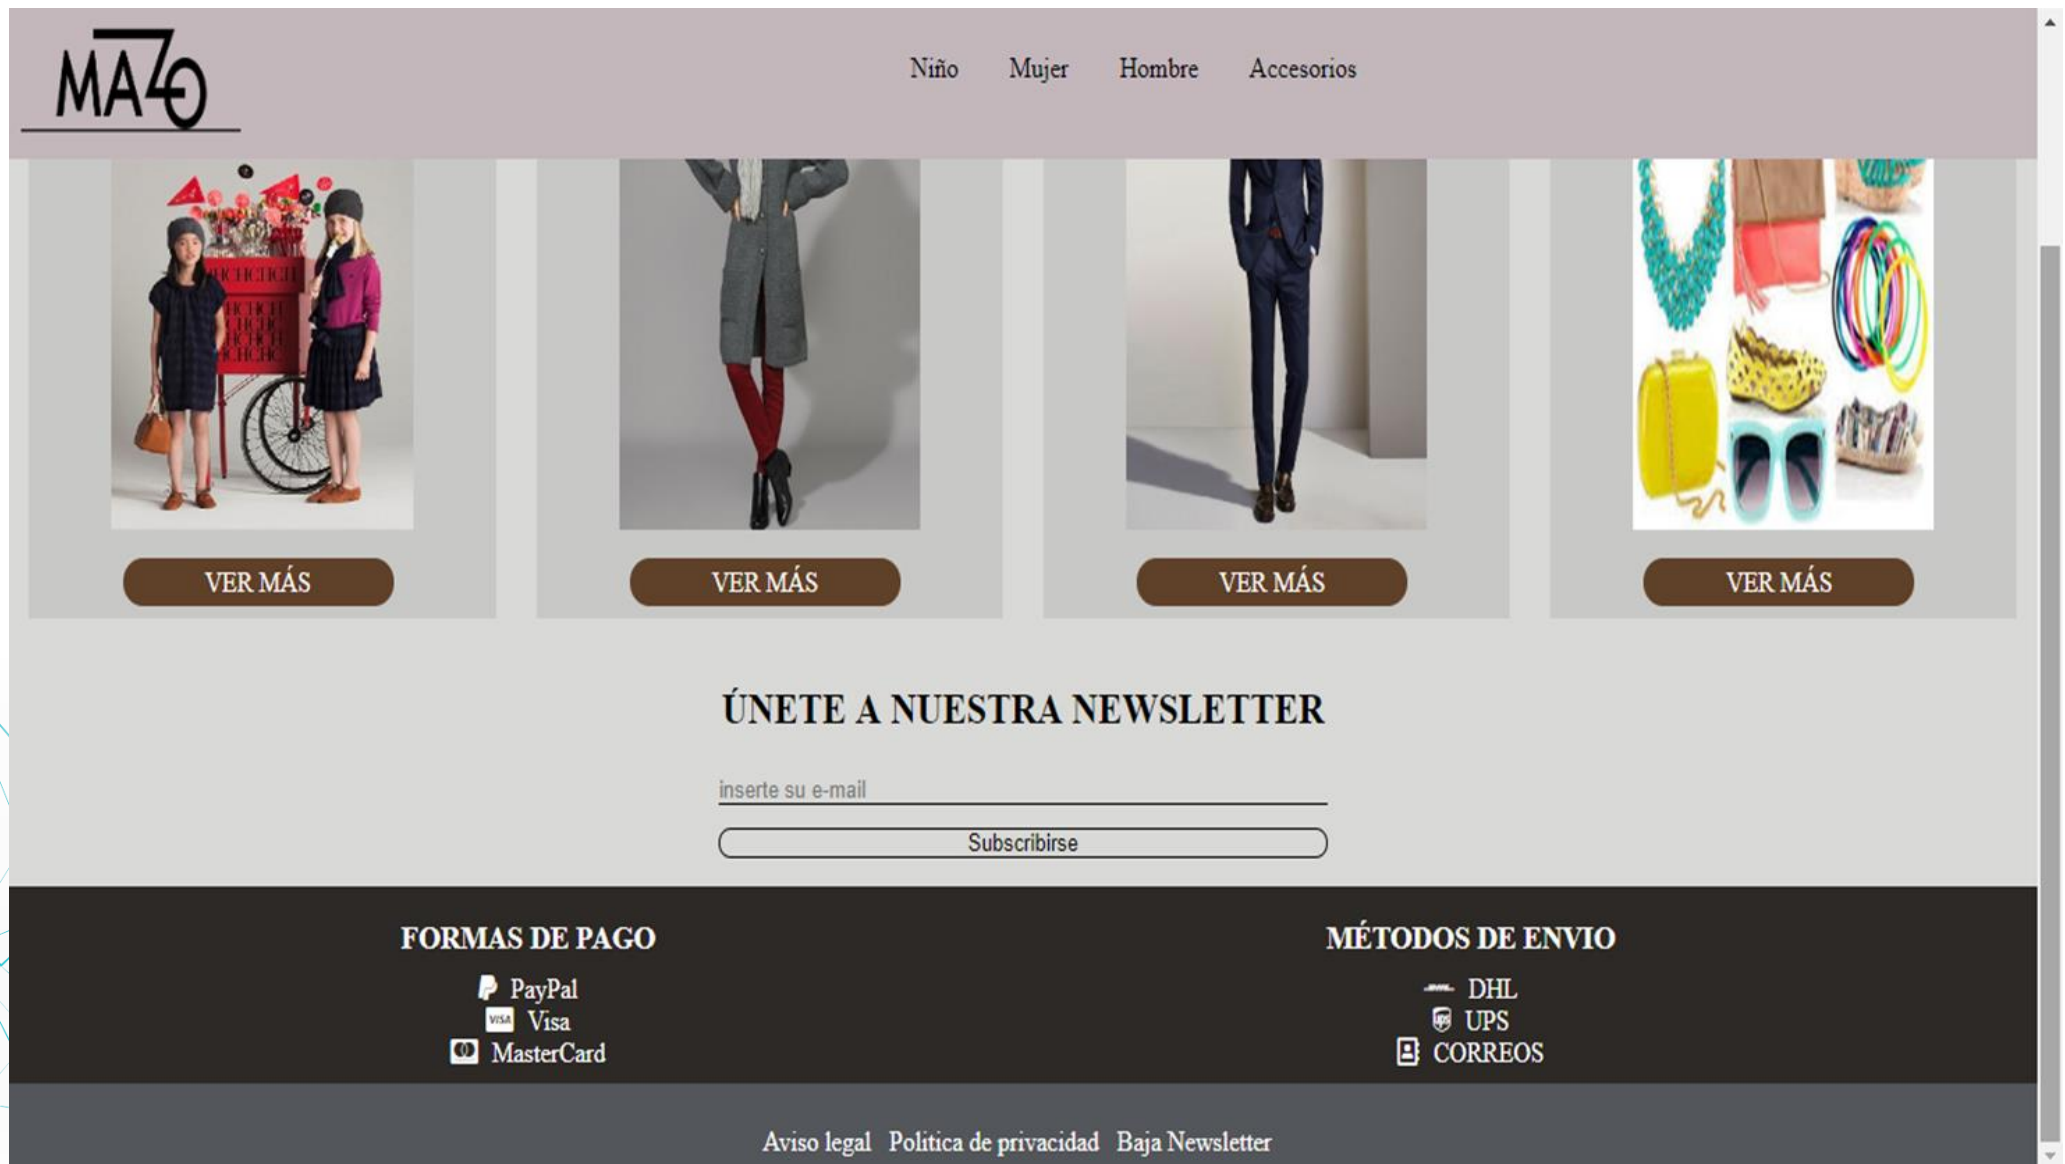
MAZO

Niño Mujer Hombre Accesorios

VER MÁS

VER MÁS

VER MÁS

VER MÁS

ÚNETE A NUESTRA NEWSLETTER

inserte su e-mail

Subscribirse

FORMAS DE PAGO

PayPal
Visa
MasterCard

MÉTODOS DE ENVIO

DHL
UPS
CORREOS

Aviso legal Politica de privacidad Baja Newsletter